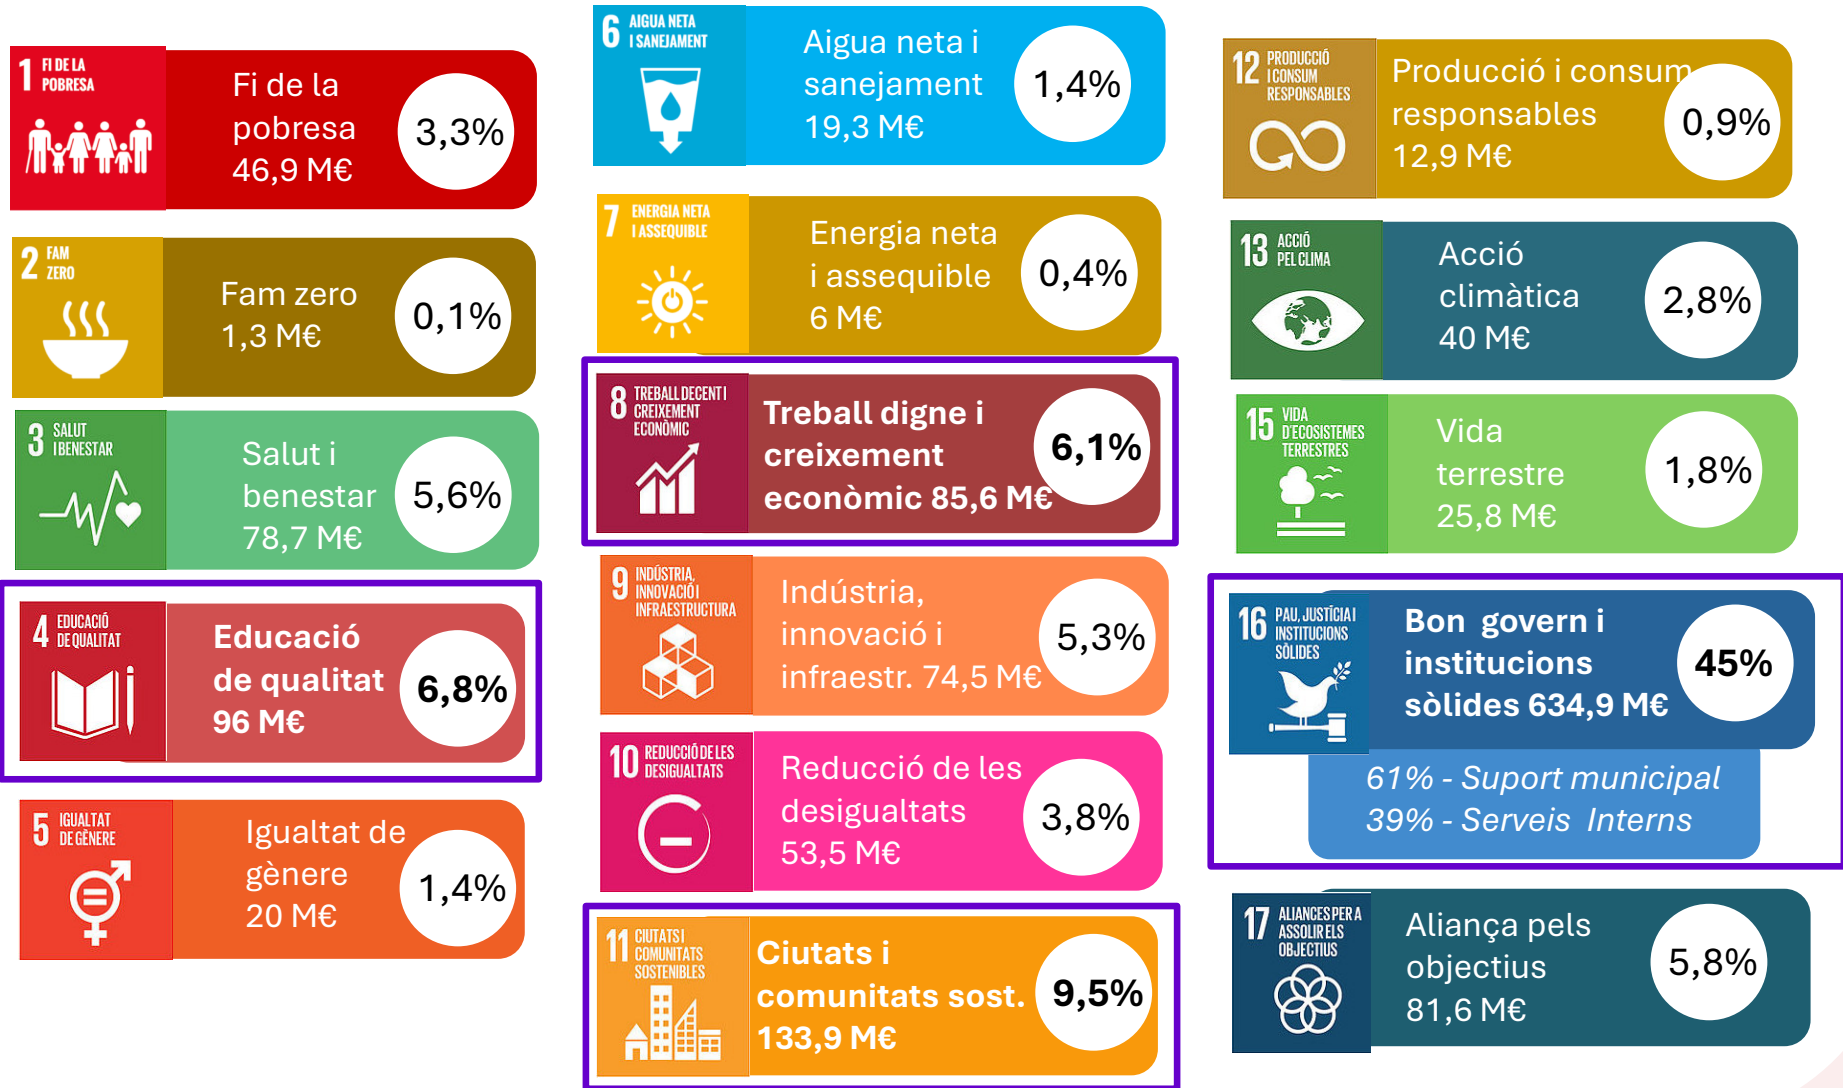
1 FI DE LA POBRESA
Fi de la pobresa 46,9 M€
3,3%

2 FAM ZERO
Fam zero 1,3 M€
0,1%

3 SALUT I BENESTAR
Salut i benestar 78,7 M€
5,6%

4 EDUCACIÓ DE QUALITAT
Educació de qualitat 96 M€
6,8%

5 IGUALTAT DE GÈNERE
Igualtat de gènere 20 M€
1,4%

6 AIGUA NETA I SANEJAMENT
Aigua neta i sanejament 19,3 M€
1,4%

7 ENERGIA NETA I ASSEQUIBLE
Energia neta i assequible 6 M€
0,4%

8 TREBALL DECENT I CREIXEMENT ECONÒMIC
Treball digne i creixement econòmic 85,6 M€
6,1%

9 INDÚSTRIA, INNOVACIÓ I INFRAESTRUCTURA
Indústria, innovació i infraestr. 74,5 M€
5,3%

10 REDUCCIÓ DE LES DESIGUALTATS
Reducció de les desigualtats 53,5 M€
3,8%

11 CIUTATS I COMUNITATS SOSTENIBLES
Ciutats i comunitats sost. 133,9 M€
9,5%

12 PRODUCCIÓ I CONSUM RESPONSABLES
Producció i consum responsables 12,9 M€
0,9%

13 ACCIÓ PEL CLIMA
Acció climàtica 40 M€
2,8%

15 VIDA D'ECOSISTEMES TERRESTRES
Vida terrestre 25,8 M€
1,8%

16 PAU, JUSTÍCIA I INSTITUCIONS SÒLIDES
Bon govern i institucions sòlides 634,9 M€
45%
61% - Suport municipal
39% - Serveis Interns

17 ALIANCES PER A ASSOLIR ELS OBJECTIUS
Aliança pels objectius 81,6 M€
5,8%